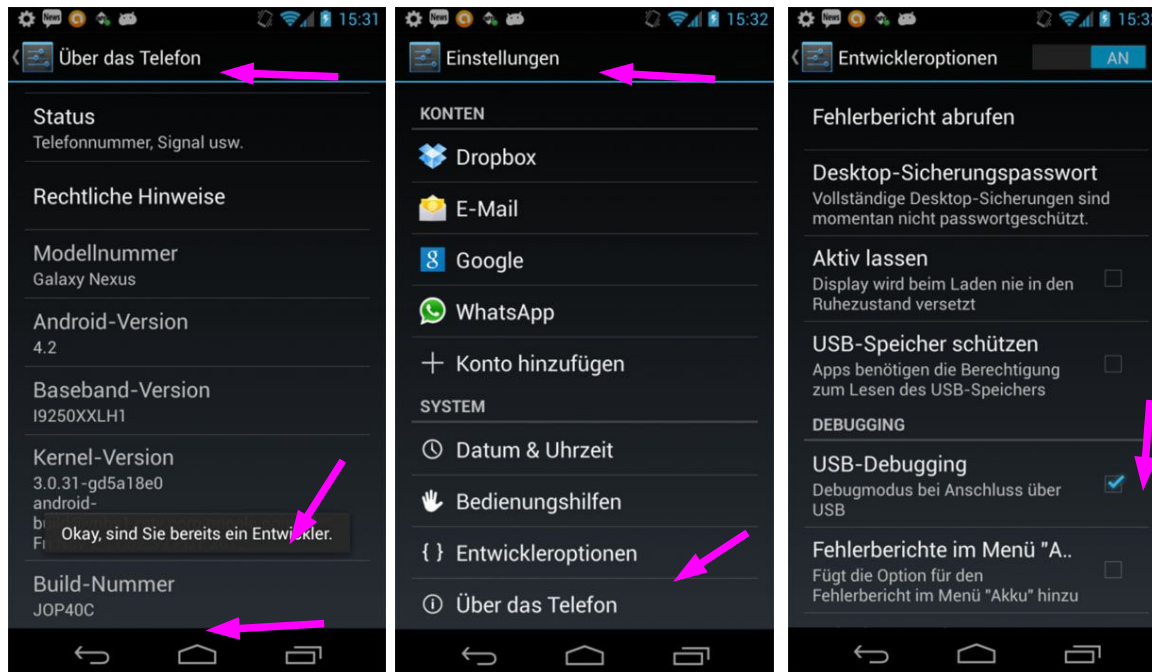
15:31

Über das Telefon

Status
Telefonnummer, Signal usw.

Rechtliche Hinweise

Modellnummer
Galaxy Nexus

Android-Version
4.2

Baseband-Version
I9250XXLH1

Kernel-Version
3.0.31-gd5a18e0
android-
b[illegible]
F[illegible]

Okay, sind Sie bereits ein Entwickler.

Build-Nummer
JOP40C

15:32

Einstellungen

KONTEN

Dropbox

E-Mail

Google

WhatsApp

Konto hinzufügen

SYSTEM

Datum & Uhrzeit

Bedienungshilfen

Entwickleroptionen

Über das Telefon

15:3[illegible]

Entwickleroptionen

AN

Fehlerbericht abrufen

Desktop-Sicherungspasswort
Vollständige Desktop-Sicherungen sind momentan nicht passwortgeschützt.

Aktiv lassen
Display wird beim Laden nie in den Ruhezustand versetzt

USB-Speicher schützen
Apps benötigen die Berechtigung zum Lesen des USB-Speichers

DEBUGGING

USB-Debugging
Debugmodus bei Anschluss über USB

Fehlerberichte im Menü "A..
Fügt die Option für den Fehlerbericht im Menü "Akku" hinzu